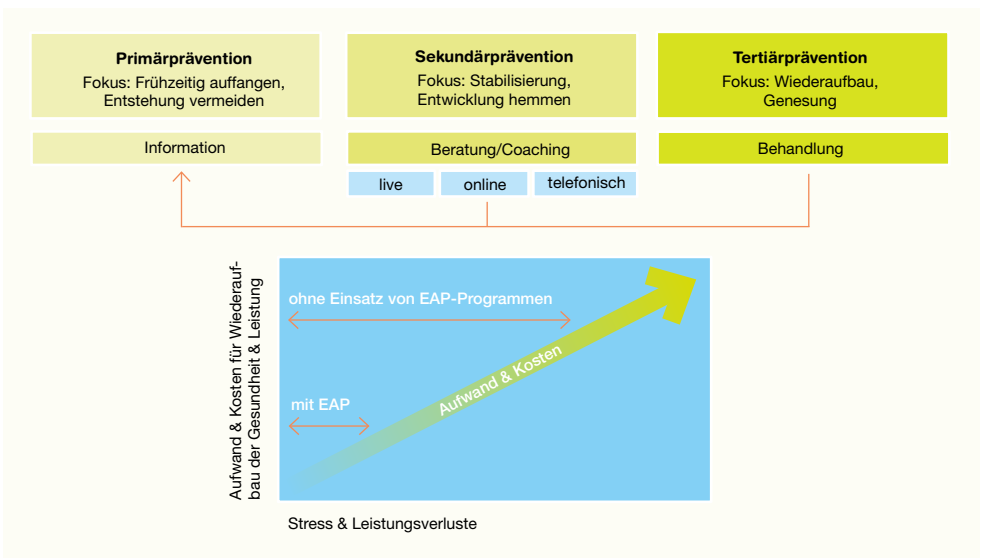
**Primärprävention**
Fokus: Frühzeitig auffangen, Entstehung vermeiden

**Sekundärprävention**
Fokus: Stabilisierung, Entwicklung hemmen

**Tertiärprävention**
Fokus: Wiederaufbau, Genesung

Information

Beratung/Coaching

Behandlung

live

online

telefonisch

Aufwand & Kosten für Wiederaufbau der Gesundheit & Leistung

ohne Einsatz von EAP-Programmen

mit EAP

Aufwand & Kosten

Stress & Leistungsverluste